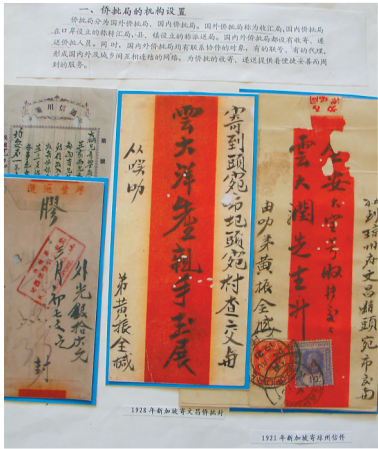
一、侨批局的机构设置

侨批局分为国外侨批局、国内侨批局。国外侨批局称为收汇局，国内侨批局在口岸设立的称转汇局，另、镇设立的称派送局。国外侨批局主要经营收汇、递送侨批入局。同时，国内外侨批局也有联系协作的对象，有的联号，有的代理，形成国内外及城乡间互相连接的网络，为侨批的收寄、递送提供最便捷安全的周到的服务。

寄到頭苑布地頭苑村查交南
雲大洋查親手玉展
從咹叻
弟黃振全緘

雲大潤先生升
田內弟黃振全緘

外先啟拾元
封

1928 年新加坡寄文昌侨批封

1921 年新加坡寄琼州信件